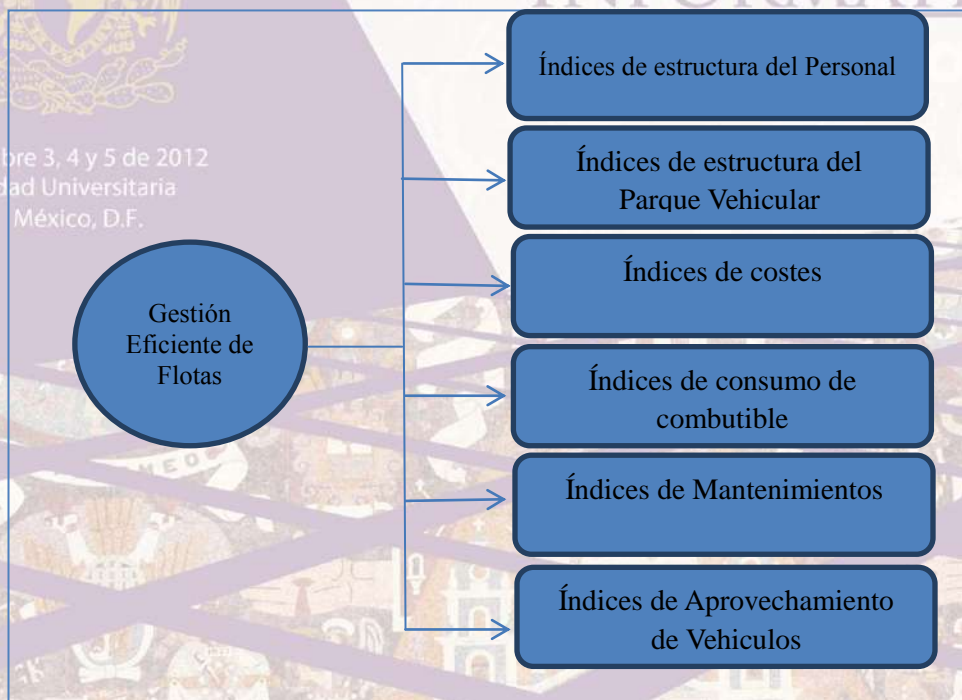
bre 3, 4 y 5 de 2012
dad Universitaria
México, D.F.

Gestión Eficiente de Flotas

Índices de estructura del Personal

Índices de estructura del Parque Vehicular

Índices de costes

Índices de consumo de combutible

Índices de Mantenimientos

Índices de Aprovechamiento de Vehiculos